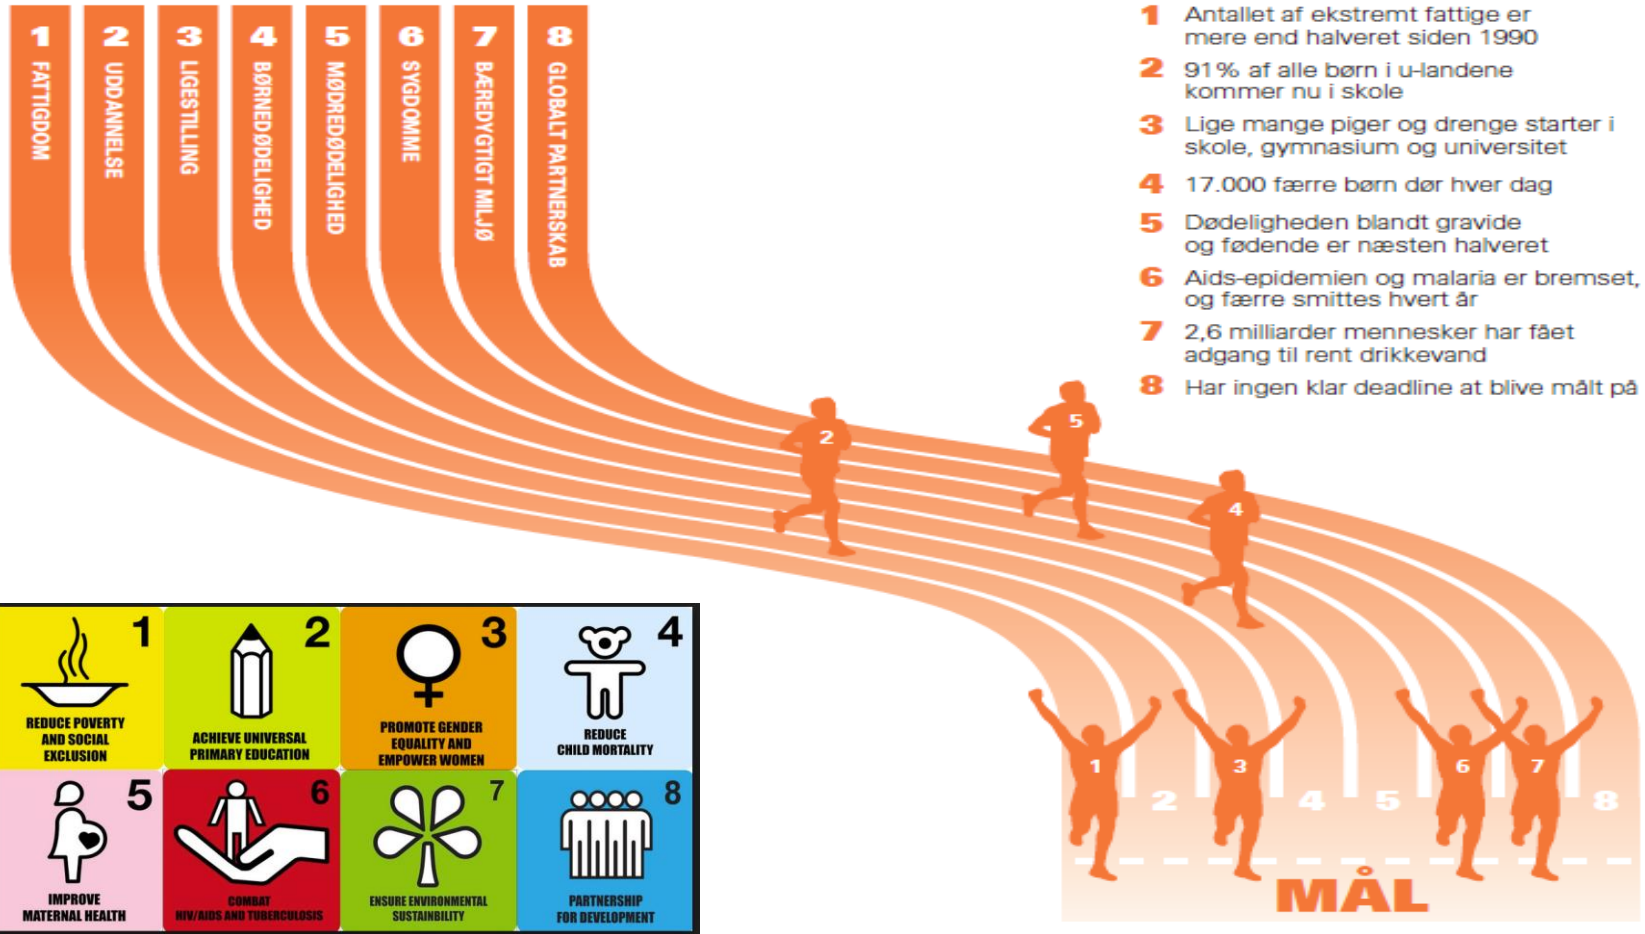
1 FATTIGDOM
2 UDDANNELSE
3 LIGESTILLING
4 BØRNEDØDELIGHED
5 MØDREDØDELIGHED
6 SYGDOMME
7 BÆREDYGTIGT MILJØ
8 GLOBALT PARTNERSKAB

1 Antallet af ekstremt fattige er mere end halveret siden 1990
2 91% af alle børn i u-landene kommer nu i skole
3 Lige mange piger og drenge starter i skole, gymnasium og universitet
4 17.000 færre børn dør hver dag
5 Dødeligheden blandt gravide og fødende er næsten halveret
6 Aids-epidemien og malaria er bremset, og færre smittes hvert år
7 2,6 milliarder mennesker har fået adgang til rent drikkevand
8 Har ingen klar deadline at blive målt på

2
5
4
1
3
6
7
2 4 5 8
MÅL

1 REDUCE POVERTY AND SOCIAL EXCLUSION
2 ACHIEVE UNIVERSAL PRIMARY EDUCATION
3 PROMOTE GENDER EQUALITY AND EMPOWER WOMEN
4 REDUCE CHILD MORTALITY
5 IMPROVE MATERNAL HEALTH
6 COMBAT HIV/AIDS AND TUBERCULOSIS
7 ENSURE ENVIRONMENTAL SUSTAINBILITY
8 PARTNERSHIP FOR DEVELOPMENT